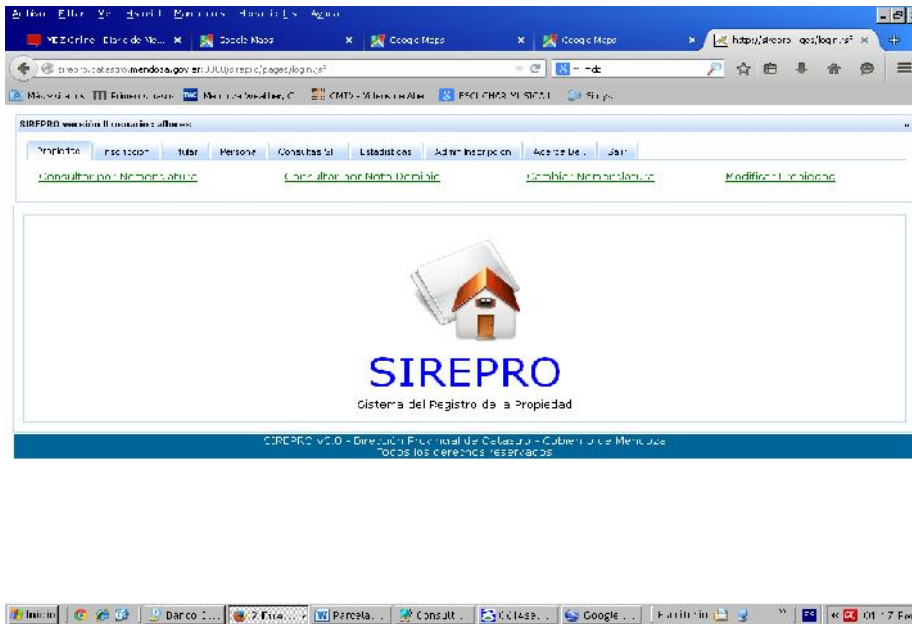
Archivo Editar Ver Historial Marcadores Herramientas Ayuda

MDZOnline Diario de Me... × Google Maps × Google Maps × Google Maps × https://sirepro...gos/login.jsf × +

sirepro.catastro.mendoza.gov.ar:8080/sirepro/pages/login.jsf

Más visitados Primeros pasos Mendoza Weather, C... CMTS - Vilarose Alar... ESCUCHAR MUSICA I... Sirepro

SIREPRO versión || usuario: aflores

Propiedad | Inscripción | Titular | Persona | Consultas Fal | Estadísticas | Admin Inscripción | Acerca De... | Salir

Consultar por Nomenclatura | Consultar por Nota Dominio | Cambiar Nomenclatura | Modificar Propiedad

SIREPRO

Sistema del Registro de la Propiedad

SIREPRO v2.0 - Dirección Provincial de Catastro - Gobierno de Mendoza
Todos los derechos reservados

Inicio | Banco ... | 2 Fire... | Parcela... | Consult... | Cc1ase... | Google ... | Escritorio | 01:17 PM